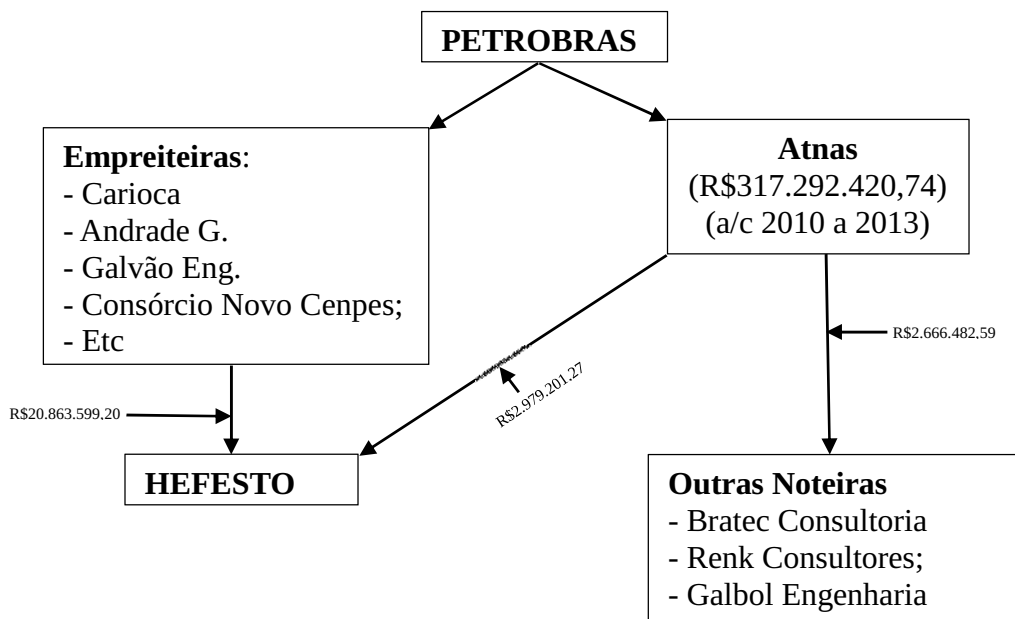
PETROBRAS

Empreiteiras:
- Carioca
- Andrade G.
- Galvão Eng.
- Consórcio Novo Cenpes;
- Etc

Atnas
(R$317.292.420,74)
(a/c 2010 a 2013)

R$2.666.482,59

R$20.863.599,20

R$2.979.201,27

HEFESTO

Outras Noteiras
- Bratec Consultoria
- Renk Consultores;
- Galbol Engenharia